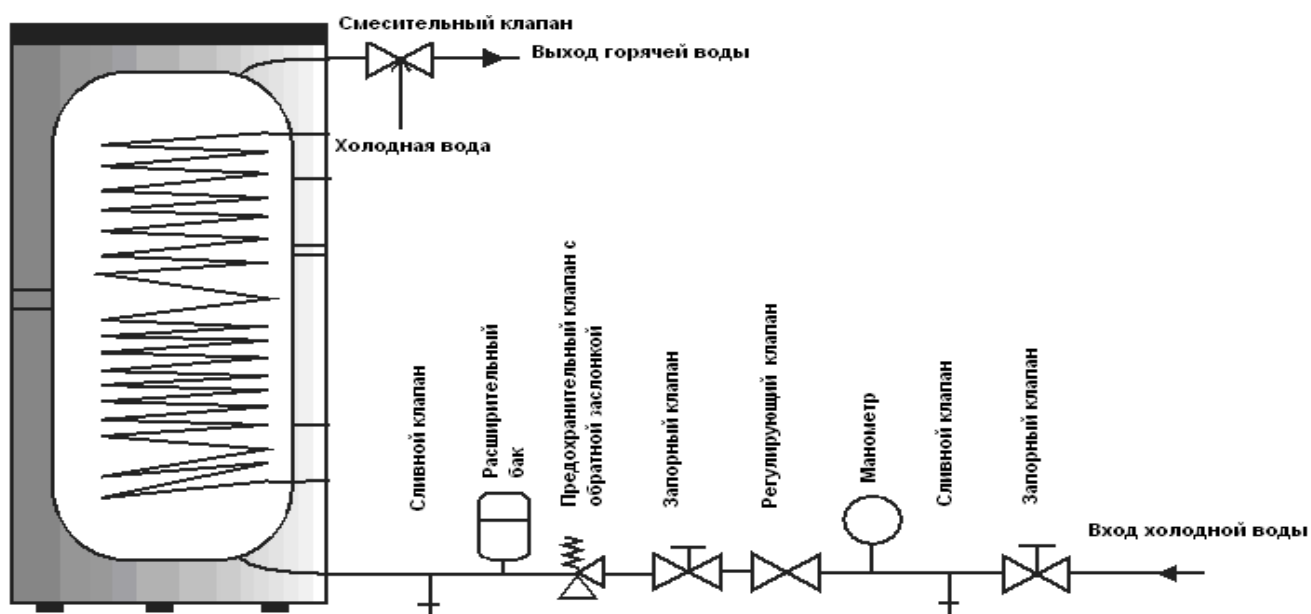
Смесительный клапан

Выход горячей воды

Холодная вода

Сливной клапан

Расширительный бак

Предохранительный клапан с обратной заслонкой

Запорный клапан

Регулирующий клапан

Манометр

Сливной клапан

Запорный клапан

Вход холодной воды